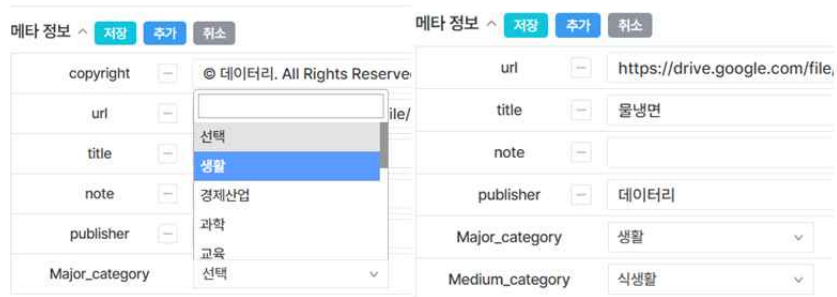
메타 정보 ^ 저장 추가 취소

| | | |
|---|---|---|
| copyright | – | © 데이터리. All Rights Reserve |
| url | – | ile/ |
| title | – | |
| note | – | |
| publisher | – | |
| Major_category | | 선택 |

선택
생활
경제산업
과학
교육

메타 정보 ^ 저장 추가 취소

| | | |
|---|---|---|
| url | – | https://drive.google.com/file/ |
| title | – | 물냉면 |
| note | – | |
| publisher | – | 데이터리 |
| Major_category | | 생활 |
| Medium_category | | 식생활 |